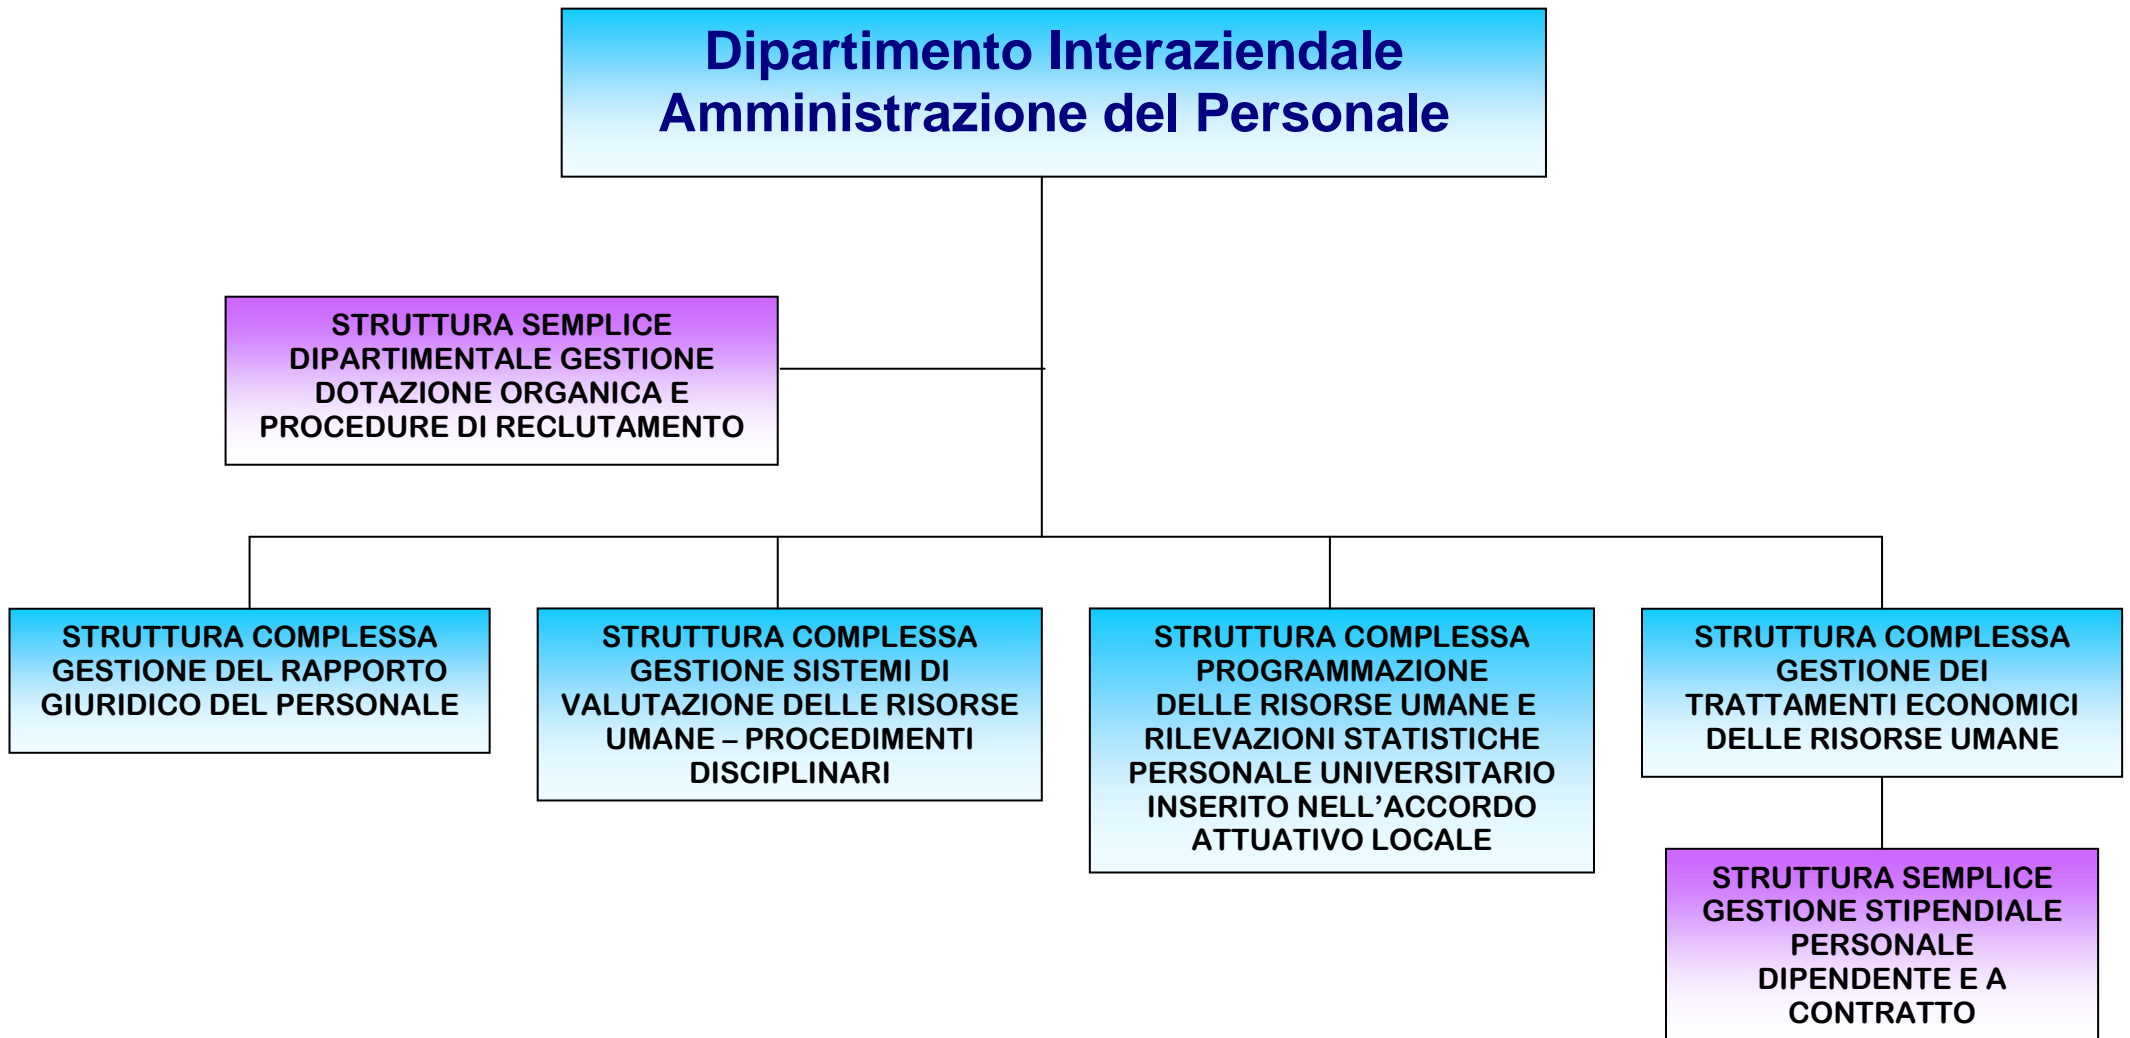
Dipartimento Interaziendale
Amministrazione del Personale

STRUTTURA SEMPLICE DIPARTIMENTALE GESTIONE DOTAZIONE ORGANICA E PROCEDURE DI RECLUTAMENTO

STRUTTURA COMPLESSA GESTIONE DEL RAPPORTO GIURIDICO DEL PERSONALE

STRUTTURA COMPLESSA GESTIONE SISTEMI DI VALUTAZIONE DELLE RISORSE UMANE – PROCEDIMENTI DISCIPLINARI

STRUTTURA COMPLESSA PROGRAMMAZIONE DELLE RISORSE UMANE E RILEVAZIONI STATISTICHE PERSONALE UNIVERSITARIO INSERITO NELL'ACCORDO ATTUATIVO LOCALE

STRUTTURA COMPLESSA GESTIONE DEI TRATTAMENTI ECONOMICI DELLE RISORSE UMANE

STRUTTURA SEMPLICE GESTIONE STIPENDIALE PERSONALE DIPENDENTE E A CONTRATTO